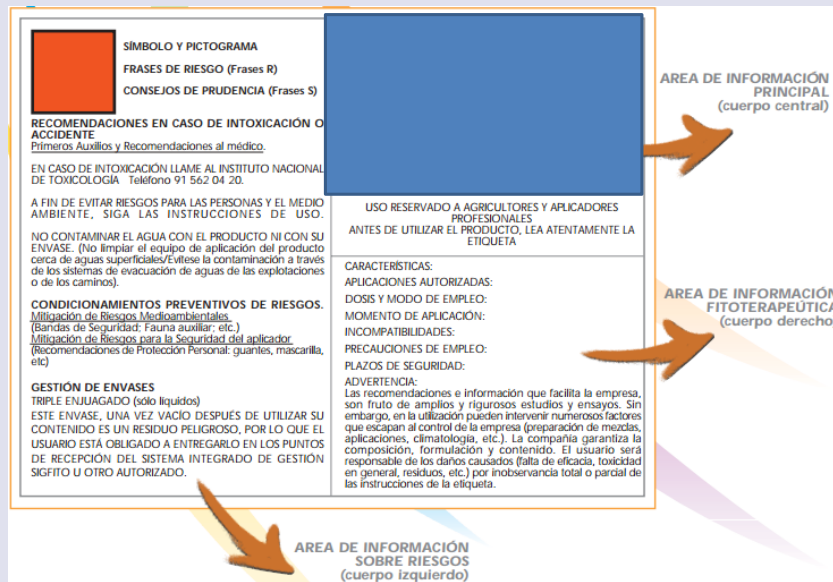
SÍMBOLO Y PICTOGRAMA

FRASES DE RIESGO (Frases R)

CONSEJOS DE PRUDENCIA (Frases S)

RECOMENDACIONES EN CASO DE INTOXICACIÓN O ACCIDENTE
Primeros Auxilios y Recomendaciones al médico.

EN CASO DE INTOXICACIÓN LLAME AL INSTITUTO NACIONAL DE TOXICOLOGÍA Teléfono 91 562 04 20.

A FIN DE EVITAR RIESGOS PARA LAS PERSONAS Y EL MEDIO AMBIENTE, SIGA LAS INSTRUCCIONES DE USO.

NO CONTAMINAR EL AGUA CON EL PRODUCTO NI CON SU ENVASE. (No limpiar el equipo de aplicación del producto cerca de aguas superficiales/Evítese la contaminación a través de los sistemas de evacuación de aguas de las explotaciones o de los caminos).

CONDICIONAMIENTOS PREVENTIVOS DE RIESGOS.
Mitigación de Riesgos Medioambientales
(Bandas de Seguridad: Fauna auxiliar: etc.)
Mitigación de Riesgos para la Seguridad del aplicador
(Recomendaciones de Protección Personal: guantes, mascarilla, etc)

GESTIÓN DE ENVASES
TRIPLE ENJUAGADO (sólo líquidos)
ESTE ENVASE, UNA VEZ VACÍO DESPUÉS DE UTILIZAR SU CONTENIDO ES UN RESIDUO PELIGROSO, POR LO QUE EL USUARIO ESTÁ OBLIGADO A ENTREGARLO EN LOS PUNTOS DE RECEPCIÓN DEL SISTEMA INTEGRADO DE GESTIÓN SIGFITO U OTRO AUTORIZADO.

USO RESERVADO A AGRICULTORES Y APLICADORES PROFESIONALES
ANTES DE UTILIZAR EL PRODUCTO, LEA ATENTAMENTE LA ETIQUETA

CARACTERÍSTICAS:
APLICACIONES AUTORIZADAS:
DOSIS Y MODO DE EMPLEO:
MOMENTO DE APLICACIÓN:
INCOMPATIBILIDADES:
PRECAUCIONES DE EMPLEO:
PLAZOS DE SEGURIDAD:
ADVERTENCIA:
Las recomendaciones e información que facilita la empresa, son fruto de amplios y rigurosos estudios y ensayos. Sin embargo, en la utilización pueden intervenir numerosos factores que escapan al control de la empresa (preparación de mezclas, aplicaciones, climatología, etc.). La compañía garantiza la composición, formulación y contenido. El usuario será responsable de los daños causados (falta de eficacia, toxicidad en general, residuos, etc.) por inobservancia total o parcial de las instrucciones de la etiqueta.

AREA DE INFORMACIÓN PRINCIPAL
(cuerpo central)

AREA DE INFORMACIÓN FITOTERAPEÚTICA
(cuerpo derecho)

AREA DE INFORMACIÓN SOBRE RIESGOS
(cuerpo izquierdo)